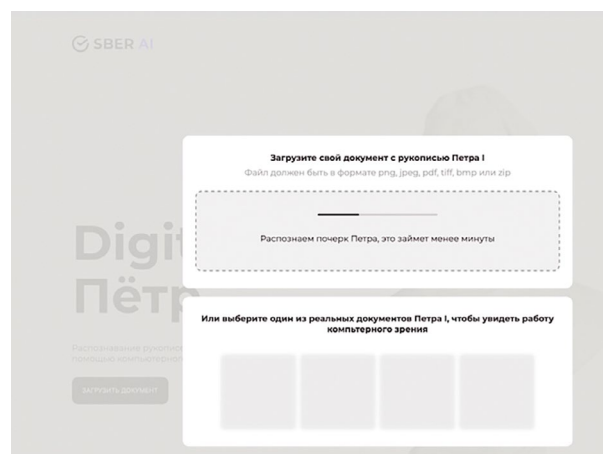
SBER AI

Digi
Пётр

Распознавание рукопис
помощью компьютерно

ЗАГРУЗИТЬ ДОКУМЕНТ

Загрузите свой документ с рукописью Петра I
Файл должен быть в формате png, jpeg, pdf, tiff, bmp или zip

Распознаем почерк Петра, это займет менее минуты

Или выберите один из реальных документов Петра I, чтобы увидеть работу компьютерного зрения